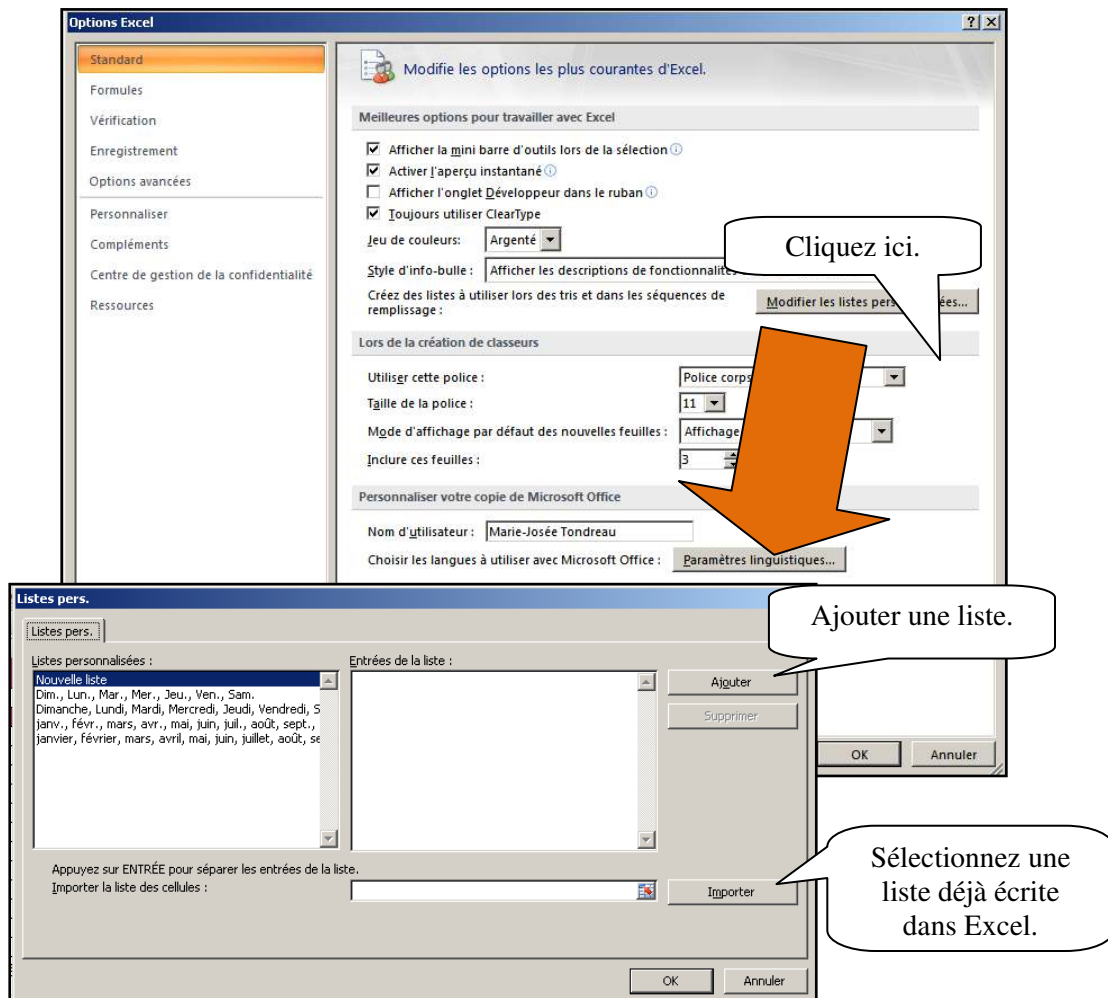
Options Excel

?
X

Standard

Formules

Vérification

Enregistrement

Options avancées

Personnaliser

Compléments

Centre de gestion de la confidentialité

Ressources

Modifie les options les plus courantes d'Excel.

Meilleures options pour travailler avec Excel

Afficher la mini barre d'outils lors de la sélection

Activer l'aperçu instantané

Afficher l'onglet Développeur dans le ruban

Toujours utiliser ClearType

Jeu de couleurs: Argenté

Style d'info-bulle : Afficher les descriptions de fonctionnalités

Créez des listes à utiliser lors des tris et dans les séquences de remplissage :

Modifier les listes pers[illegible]ées...

Cliquez ici.

Lors de la création de classeurs

Utiliser cette police : Police corps

Taille de la police : 11

Mode d'affichage par défaut des nouvelles feuilles : Affichage

Inclure ces feuilles : 3

Personnaliser votre copie de Microsoft Office

Nom d'utilisateur : Marie-Josée Tondreau

Choisir les langues à utiliser avec Microsoft Office : Paramètres linguistiques...

OK
Annuler

Listes pers.

Listes pers.

Ajouter une liste.

Listes personnalisées :

Nouvelle liste
Dim., Lun., Mar., Mer., Jeu., Ven., Sam.
Dimanche, Lundi, Mardi, Mercredi, Jeudi, Vendredi, S
janv., févr., mars, avr., mai, juin, juil., août, sept.,
janvier, février, mars, avril, mai, juin, juillet, août, se

Entrées de la liste :

Ajouter

Supprimer

Appuyez sur ENTRÉE pour séparer les entrées de la liste.

Importer la liste des cellules :

Importer

Sélectionnez une liste déjà écrite dans Excel.

OK
Annuler